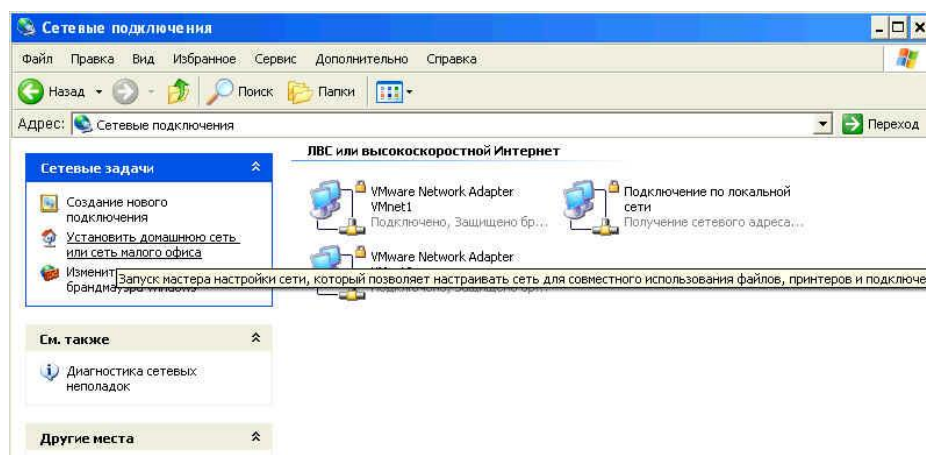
Сетевые подключения

Файл Правка Вид Избранное Сервис Дополнительно Справка

Назад Поиск Папки

Адрес: Сетевые подключения Переход

Сетевые задачи

Создание нового подключения

Установить домашнюю сеть или сеть малого офиса

Изменит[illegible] брандмауэра Windows

Запуск мастера настройки сети, который позволяет настраивать сеть для совместного использования файлов, принтеров и подключе

См. также

Диагностика сетевых неполадок

Другие места

ЛВС или высокоскоростной Интернет

VMware Network Adapter VMnet1
Подключено, Защищено бр...

Подключение по локальной сети
Получение сетевого адреса...

VMware Network Adapter
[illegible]
Подключено, Защищено бр...